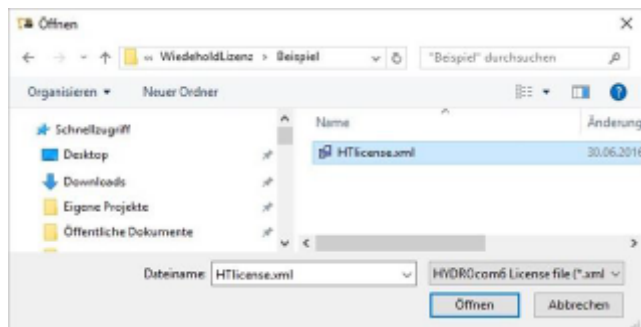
Öffnen

« WiedeholdLizenz > Beispiel

"Beispiel" durchsuchen

Organisieren ▾ Neuer Ordner

Schnellzugriff
Desktop
Downloads
Eigene Projekte
Öffentliche Dokumente

Name
Änderung

HTlicense.xml
30.06.2016

Dateiname: HTlicense.xml
HYDROcom6 License file (*.xml

Öffnen
Abbrechen